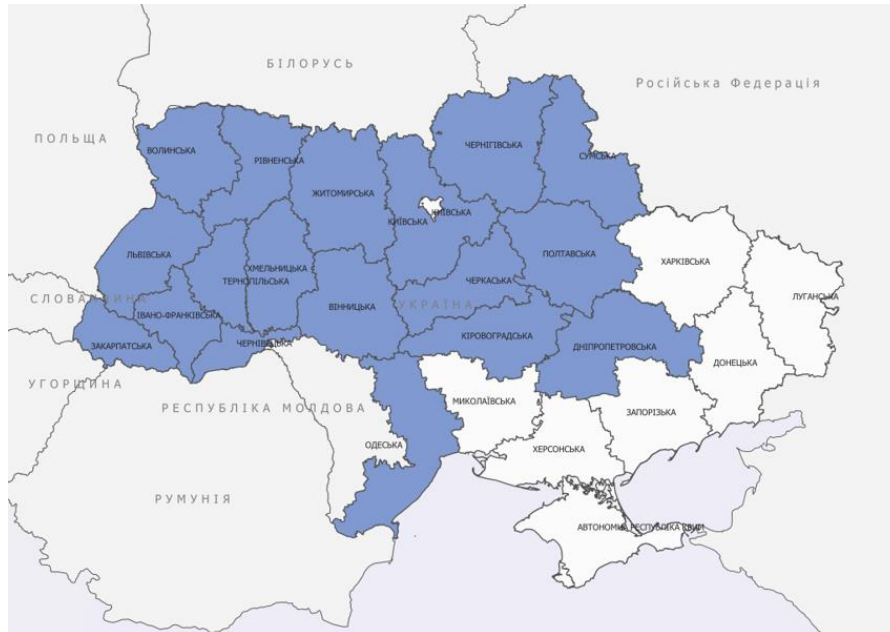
БІЛОРУСЬ

Російська Федерація

ПОЛЬЩА

ВОЛИНСЬКА

РІВНЕНСЬКА

ЖИТОМИРСЬКА

ЧЕРНІГІВСЬКА

СУМСЬКА

КИЇВСЬКА

КИЇВСЬКА

ЛЬВІВСЬКА

ХМЕЛЬНИЦЬКА

ТЕРНОПІЛЬСЬКА

ПОЛТАВСЬКА

ХАРКІВСЬКА

ЛУГАНСЬКА

ЧЕРКАСЬКА

СЛОВА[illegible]

ІВАНО-ФРАНКІВСЬКА

ВІННИЦЬКА

УКРАЇНА

КІРОВОГРАДСЬКА

ЗАКАРПАТСЬКА

ЧЕРНІВЕЦЬКА

ДНІПРОПЕТРОВСЬКА

ДОНЕЦЬКА

УГОРЩИНА

МИКОЛАЇВСЬКА

ЗАПОРІЗЬКА

РЕСПУБЛІКА МОЛДОВА

ОДЕСЬКА

ХЕРСОНСЬКА

РУМУНІЯ

АВТОНОМНА РЕСПУБЛІКА КРИМ